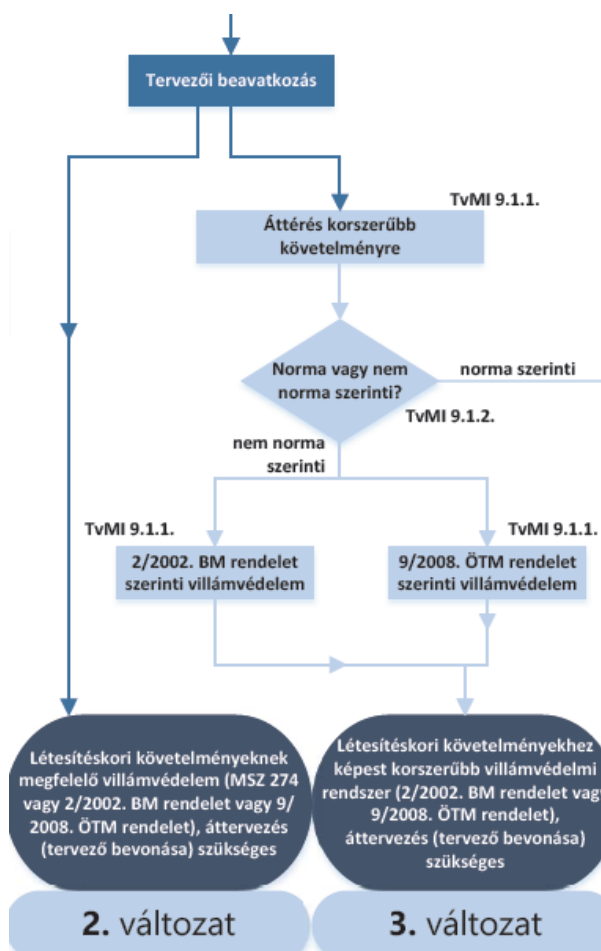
Tervezői beavatkozás

TvMI 9.1.1.

Áttérés korszerűbb követelményre

Norma vagy nem norma szerinti?

norma szerinti

TvMI 9.1.2.

nem norma szerinti

TvMI 9.1.1.

TvMI 9.1.1.

2/2002. BM rendelet szerinti villámvédelem

9/2008. ÖTM rendelet szerinti villámvédelem

Létesítéskori követelményeknek megfelelő villámvédelem (MSZ 274 vagy 2/2002. BM rendelet vagy 9/2008. ÖTM rendelet), áttervezés (tervező bevonása) szükséges

Létesítéskori követelményekhez képest korszerűbb villámvédelmi rendszer (2/2002. BM rendelet vagy 9/2008. ÖTM rendelet), áttervezés (tervező bevonása) szükséges

2. változat

3. változat